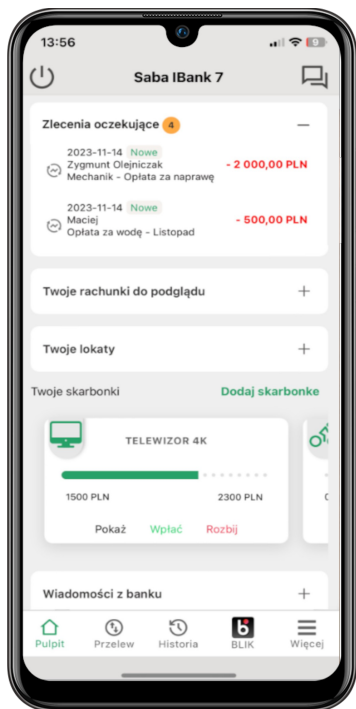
13:56

Saba IBank 7

Zlecenia oczekujące 4

2023-11-14 Nowe
Zygmunt Olejniczak
Mechanik - Opłata za naprawę
- 2 000,00 PLN

2023-11-14 Nowe
Maciej
Opłata za wodę - Listopad
- 500,00 PLN

Twoje rachunki do podglądu

Twoje lokaty

Twoje skarbonki
Dodaj skarbonke

TELEWIZOR 4K
1500 PLN
2300 PLN
Pokaż
Wpłać
Rozbij

Wiadomości z banku

Pulpit
Przelew
Historia
BLIK
Więcej